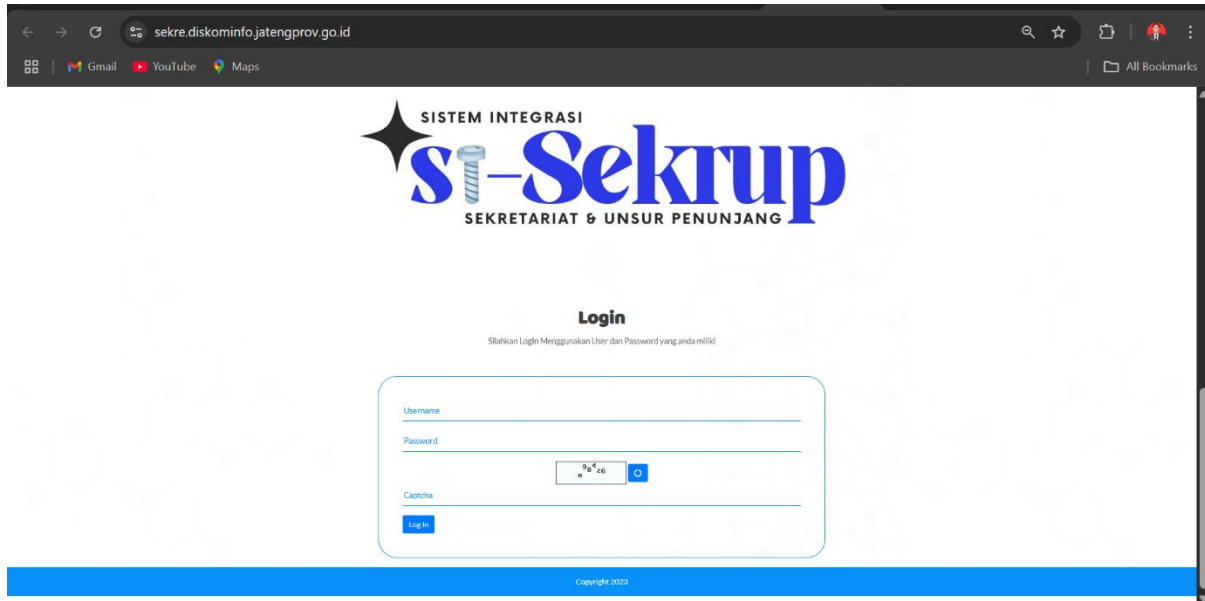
sekre.diskominfo.jatengprov.go.id

Gmail YouTube Maps

All Bookmarks

SISTEM INTEGRASI

si-Sekrup

SEKRETARIAT & UNSUR PENUNJANG

Login

Silahkan Login Menggunakan User dan Password yang anda miliki

Username

Password

a9a4z6

Captcha

Log In

Copyright 2023